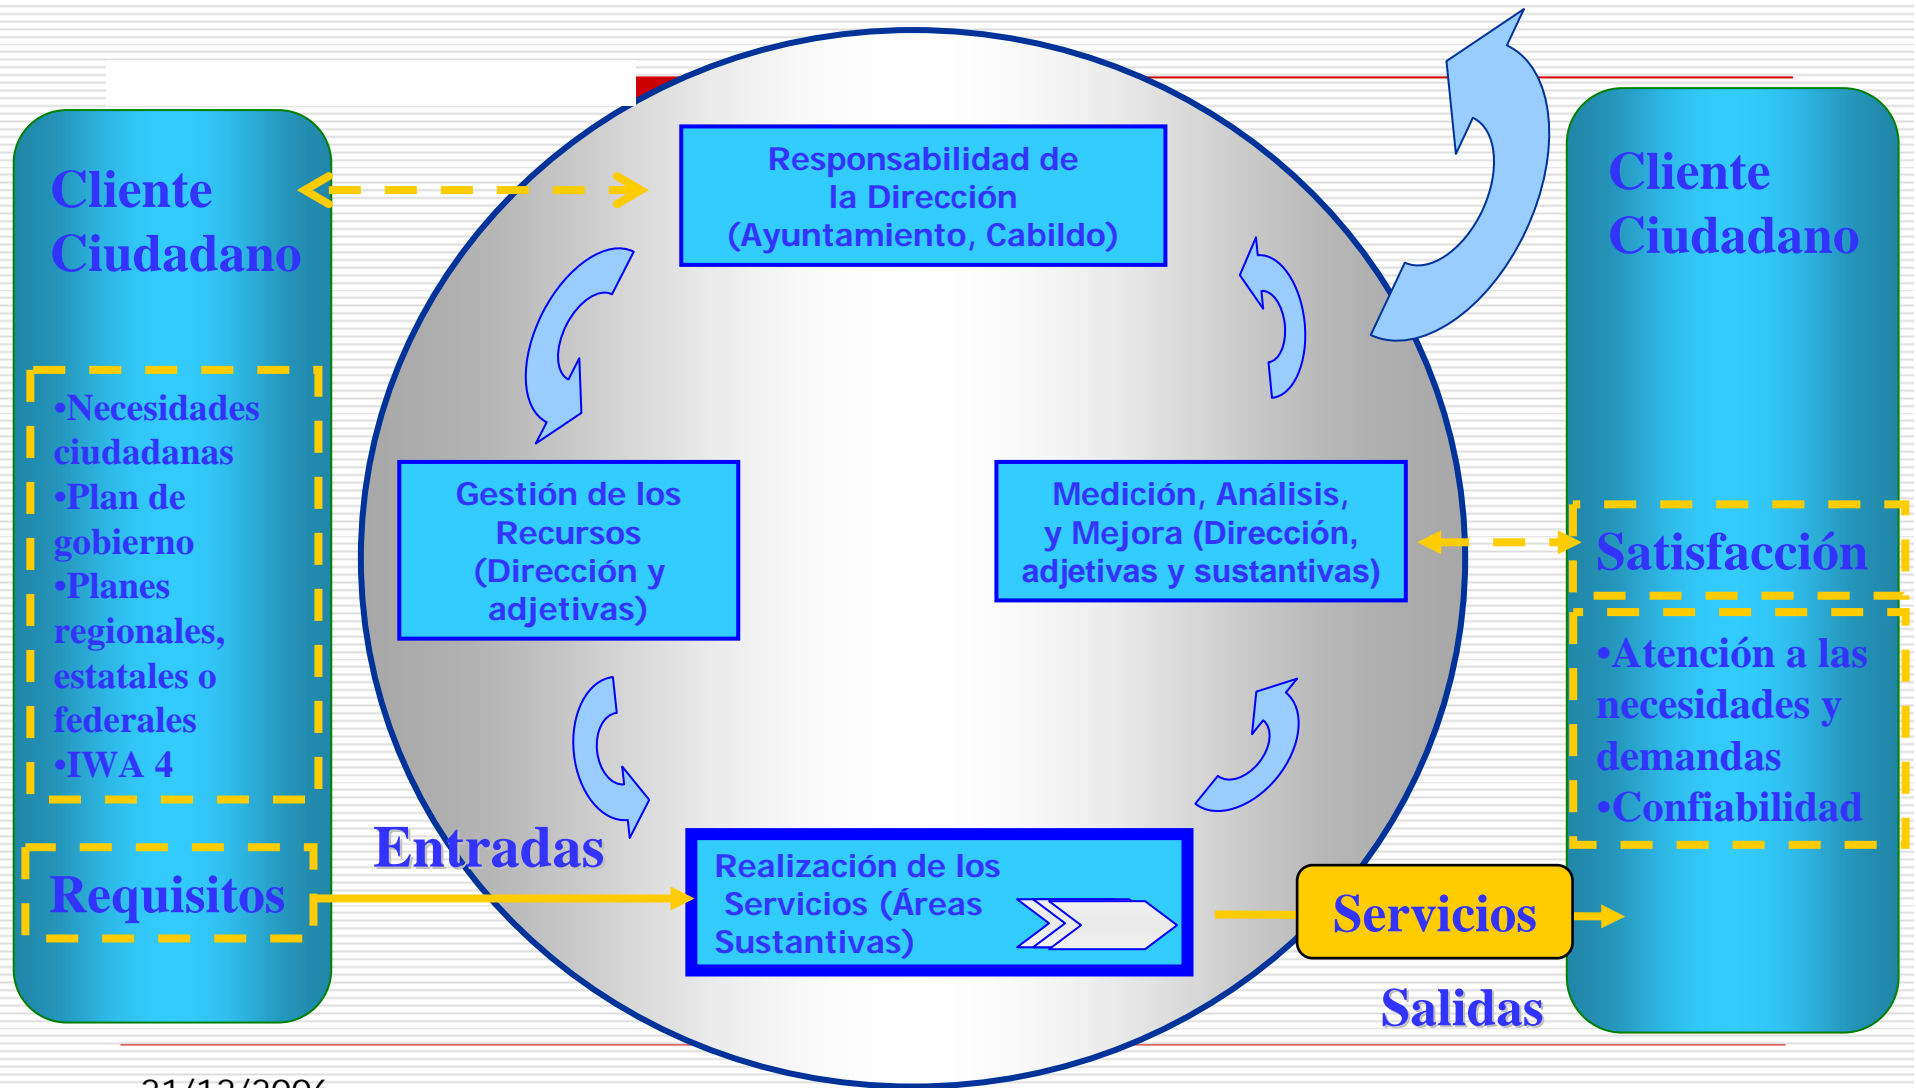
Cliente Ciudadano

•Necesidades ciudadanas
•Plan de gobierno
•Planes regionales, estatales o federales
•IWA 4

Requisitos

Responsabilidad de la Dirección (Ayuntamiento, Cabildo)

Gestión de los Recursos (Dirección y adjetivas)

Medición, Análisis, y Mejora (Dirección, adjetivas y sustantivas)

Entradas

Realización de los Servicios (Áreas Sustantivas)

Servicios

Salidas

Cliente Ciudadano

Satisfacción

•Atención a las necesidades y demandas
•Confiabilidad

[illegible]